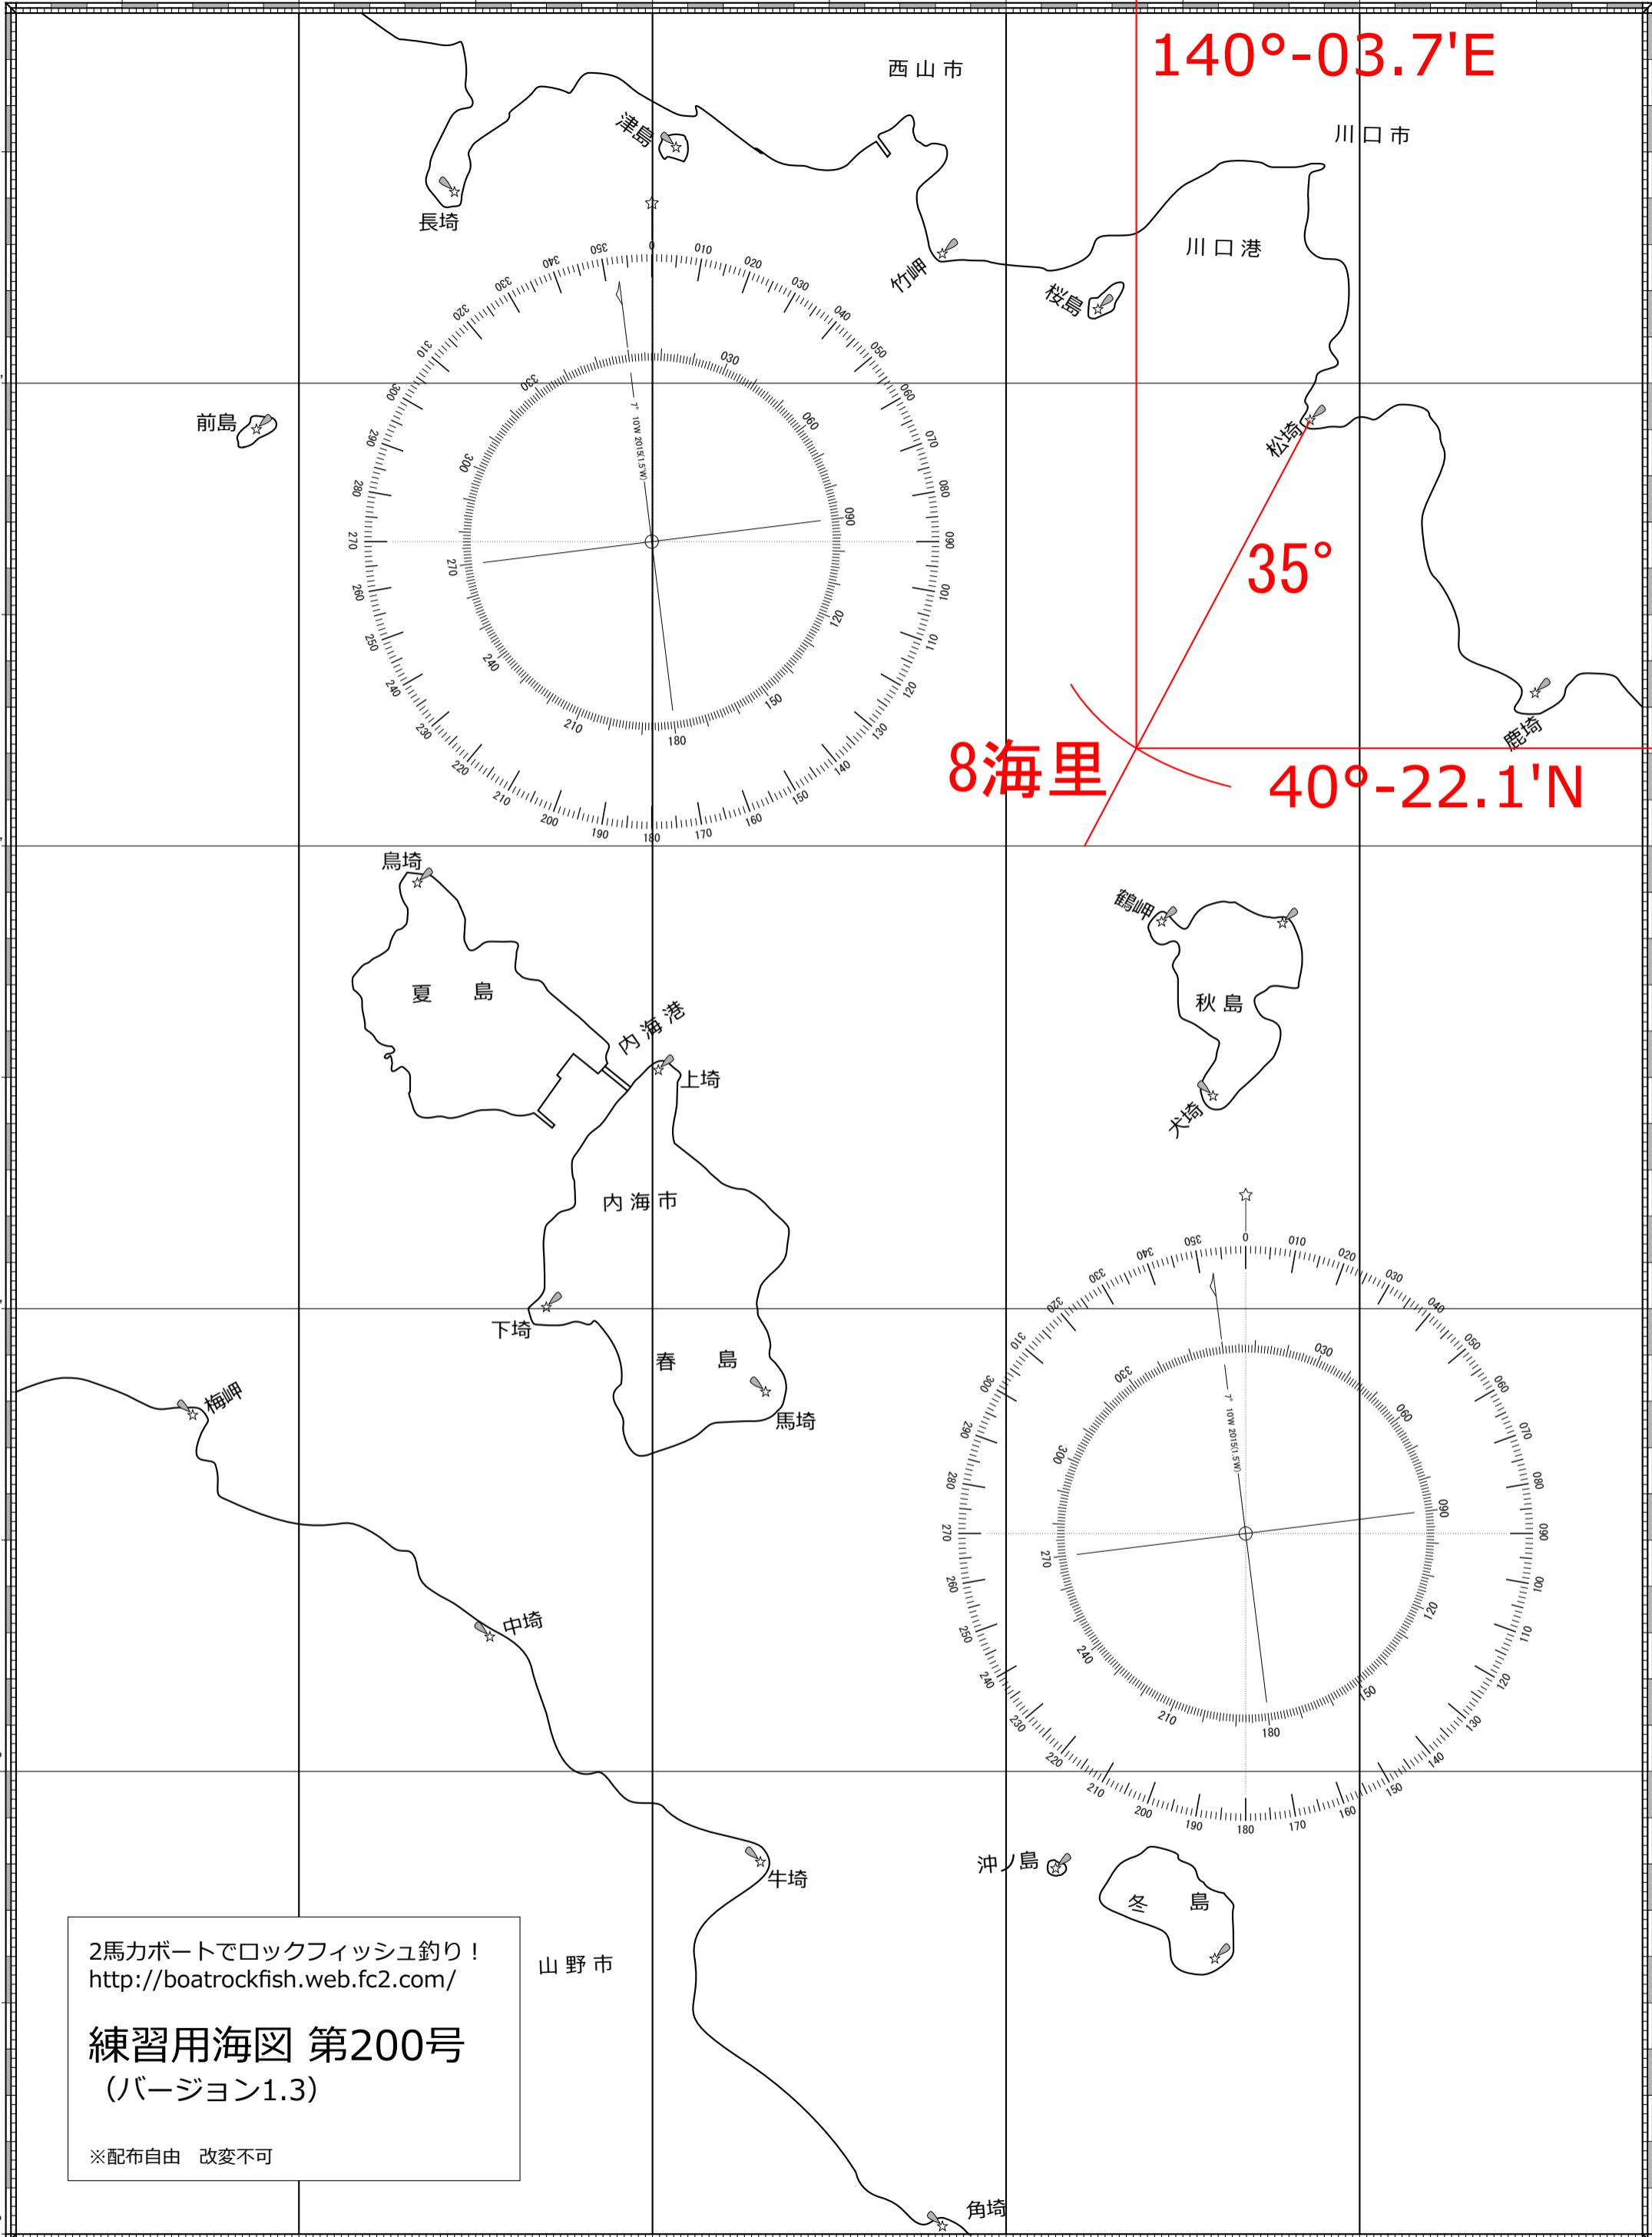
140°-03.7'E

西山市
川口市
津島
長埼
竹岬
桜島
川口港
前島
松埼
35°
8海里
40°-22.1'N
鹿埼

0 010 020 030 040 050 060 070 080 090 100 110 120 130 140 150 160 170 180 190 200 210 220 230 240 250 260 270 280 290 300 310 320 330 340 350
030 060 090 120 150 180 210 240 270 300 330
7° 10'W 2015(1.5'W)

鳥埼
夏 島
内海港
上埼
鶴岬
秋島
犬埼
内海市
下埼
春 島
馬埼
梅岬
中埼

0 010 020 030 040 050 060 070 080 090 100 110 120 130 140 150 160 170 180 190 200 210 220 230 240 250 260 270 280 290 300 310 320 330 340 350
030 060 090 120 150 180 210 240 270 300 330
7° 10'W 2015(1.5'W)

牛埼
沖ノ島
冬 島
山野市
角埼

2馬力ボートでロックフィッシュ釣り！
http://boatrockfish.web.fc2.com/

練習用海図 第200号
（バージョン1.3）

※配布自由 改変不可